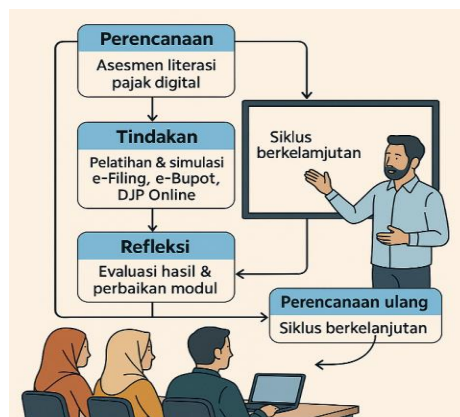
Perencanaan
Asesmen literasi pajak digital

Tindakan
Pelatihan & simulasi e-Filing, e-Bupot, DJP Online

Refleksi
Evaluasi hasil & perbaikan modul

Siklus berkelanjutan

Perencanaan ulang
Siklus berkelanjutan